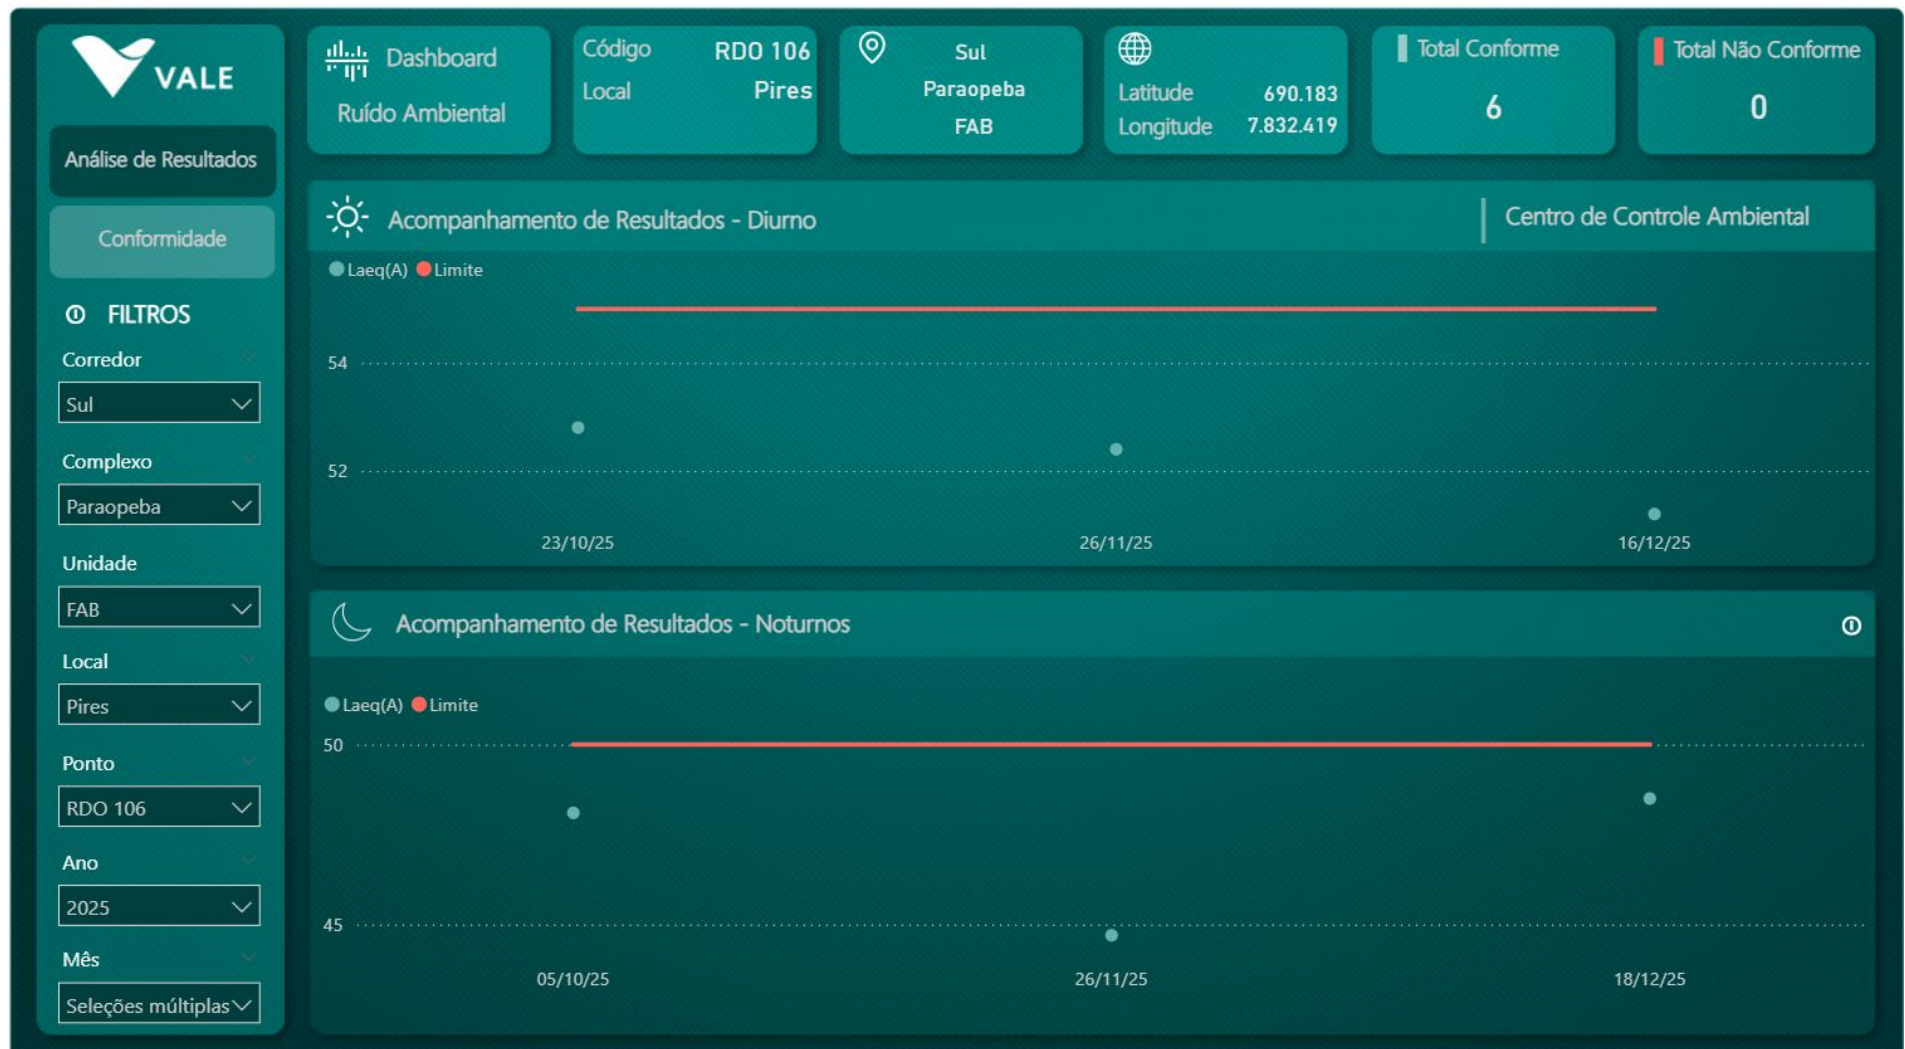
VALE

Análise de Resultados

Conformidade

FILTROS

Corredor
Sul

Complexo
Paraopeba

Unidade
FAB

Local
Pires

Ponto
RDO 106

Ano
2025

Mês
Seleções múltiplas

Dashboard
Ruído Ambiental

Código RDO 106
Local Pires

Sul
Paraopeba
FAB

Latitude 690.183
Longitude 7.832.419

Total Conforme
6

Total Não Conforme
0

Acompanhamento de Resultados - Diurno

Centro de Controle Ambiental

Laeq(A) Limite

54
52

23/10/25
26/11/25
16/12/25

Acompanhamento de Resultados - Noturnos

Laeq(A) Limite

50
45

05/10/25
26/11/25
18/12/25